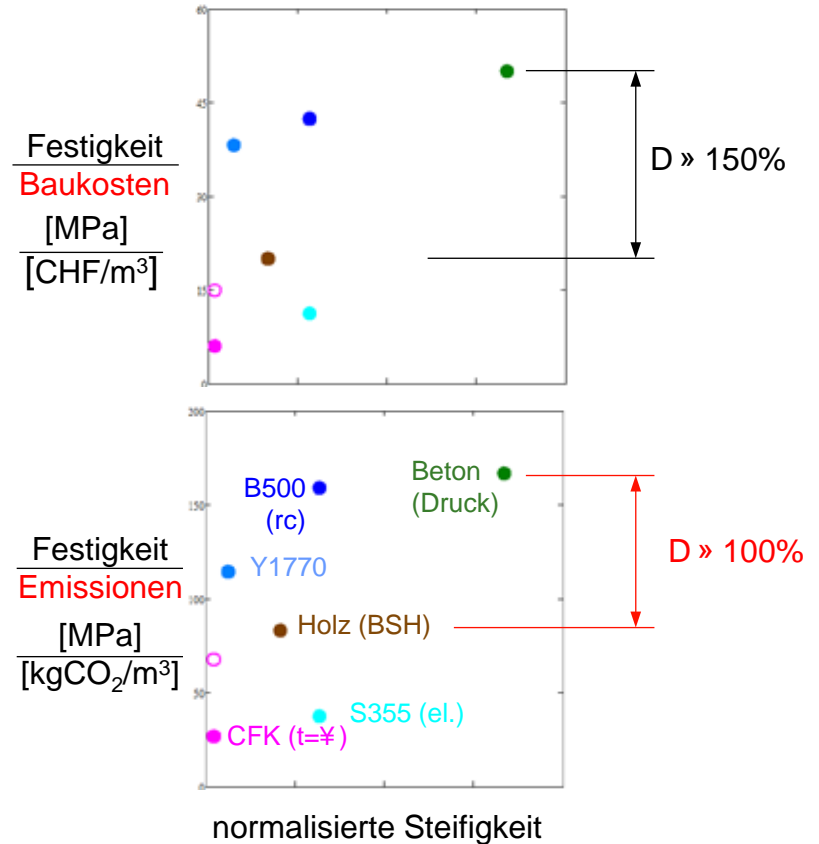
60
45
30
15
0

$\frac{\text{Festigkeit}}{\text{Baukosten}}$

$\frac{[\text{MPa}]}{[\text{CHF/m}^3]}$

D » 150%

200
150
100
50
0

$\frac{\text{Festigkeit}}{\text{Emissionen}}$

$\frac{[\text{MPa}]}{[\text{kgCO}_2/\text{m}^3]}$

Beton (Druck)

B500 (rc)

Y1770

Holz (BSH)

S355 (el.)

CFK (t=¥)

D » 100%

normalisierte Steifigkeit